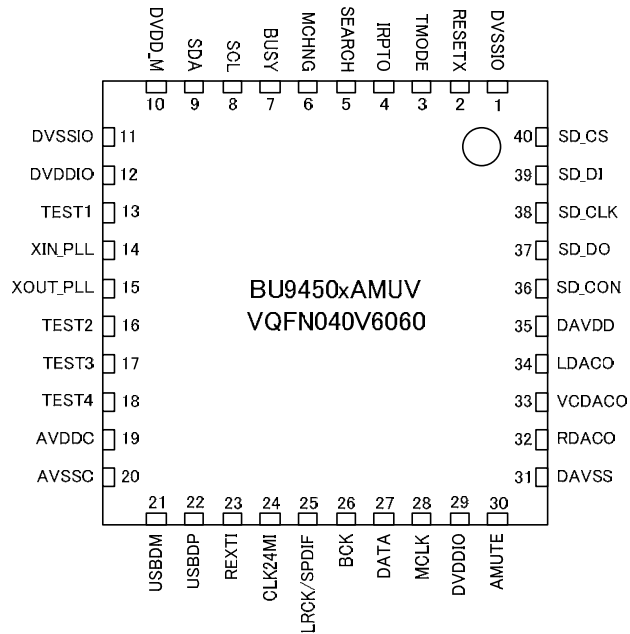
DVDD_M SDA SCL BUSY MCHNG SEARCH IRPTO TMODE RESETX DVSSIO
10 9 8 7 6 5 4 3 2 1

DVSSIO 11
DVDDIO 12
TEST1 13
XIN_PLL 14
XOUT_PLL 15
TEST2 16
TEST3 17
TEST4 18
AVDDC 19
AVSSC 20

40 SD_CS
39 SD_DI
38 SD_CLK
37 SD_DO
36 SD_CON
35 DAVDD
34 LDACO
33 VCDACO
32 RDACO
31 DAVSS

BU9450xAMUV
VQFN040V6060

21 22 23 24 25 26 27 28 29 30
USBDM USBDP REXTI CLK24MI LRCK/SPDIF BCK DATA MCLK DVDDIO AMUTE